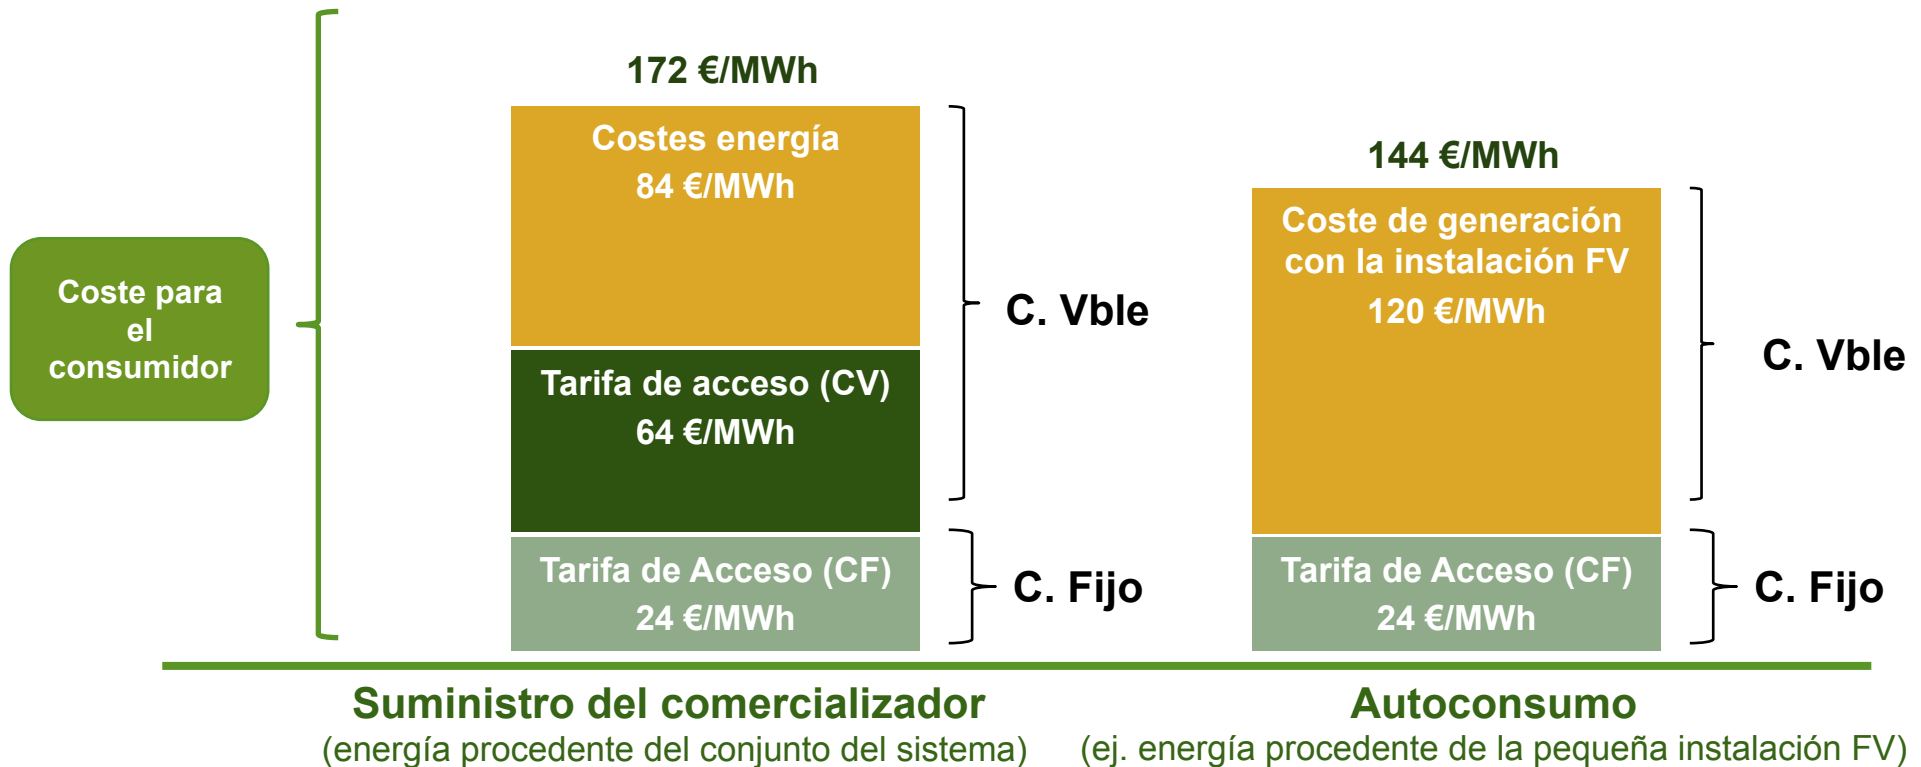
Coste para el consumidor

172 €/MWh

Costes energía
84 €/MWh

Tarifa de acceso (CV)
64 €/MWh

Tarifa de Acceso (CF)
24 €/MWh

C. Vble

C. Fijo

144 €/MWh

Coste de generación con la instalación FV
120 €/MWh

Tarifa de Acceso (CF)
24 €/MWh

C. Vble

C. Fijo

Suministro del comercializador
(energía procedente del conjunto del sistema)

Autoconsumo
(ej. energía procedente de la pequeña instalación FV)